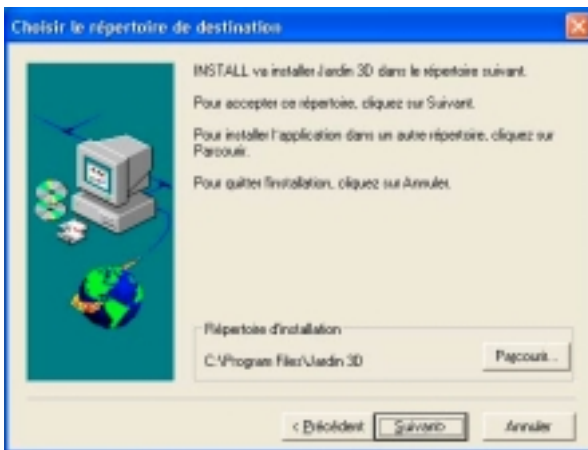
Choisir le répertoire de destination

INSTALL va installer Jardin 3D dans le répertoire suivant.

Pour accepter ce répertoire, cliquez sur Suivant.

Pour installer l'application dans un autre répertoire, cliquez sur Parcourir.

Pour quitter l'installation, cliquez sur Annuler.

Répertoire d'installation

C:\Program Files\Jardin 3D

Parcourir...

< Précédent

Suivant >

Annuler